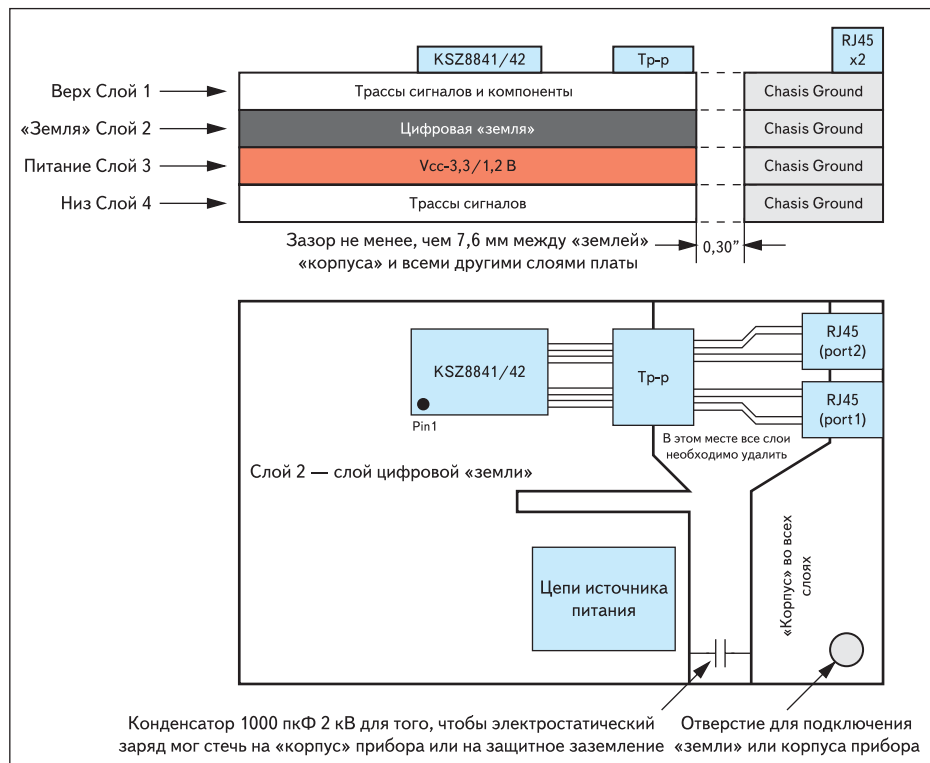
KSZ8841/42

Тр-р

RJ45
x2

Верх Слой 1

Трассы сигналов и компоненты

Chasis Ground

«Земля» Слой 2

Цифровая «земля»

Chasis Ground

Питание Слой 3

Vcc-3,3/1,2 В

Chasis Ground

Низ Слой 4

Трассы сигналов

Chasis Ground

Зазор не менее, чем 7,6 мм между «землей» «корпуса» и всеми другими слоями платы

0,30"

KSZ8841/42

Pin1

Тр-р

RJ45
(port2)

RJ45
(port1)

В этом месте все слои необходимо удалить

Слой 2 — слой цифровой «земли»

Цепи источника питания

«Корпус» во всех слоях

Конденсатор 1000 пкФ 2 кВ для того, чтобы электростатический заряд мог стечь на «корпус» прибора или на защитное заземление

Отверстие для подключения «земли» или корпуса прибора